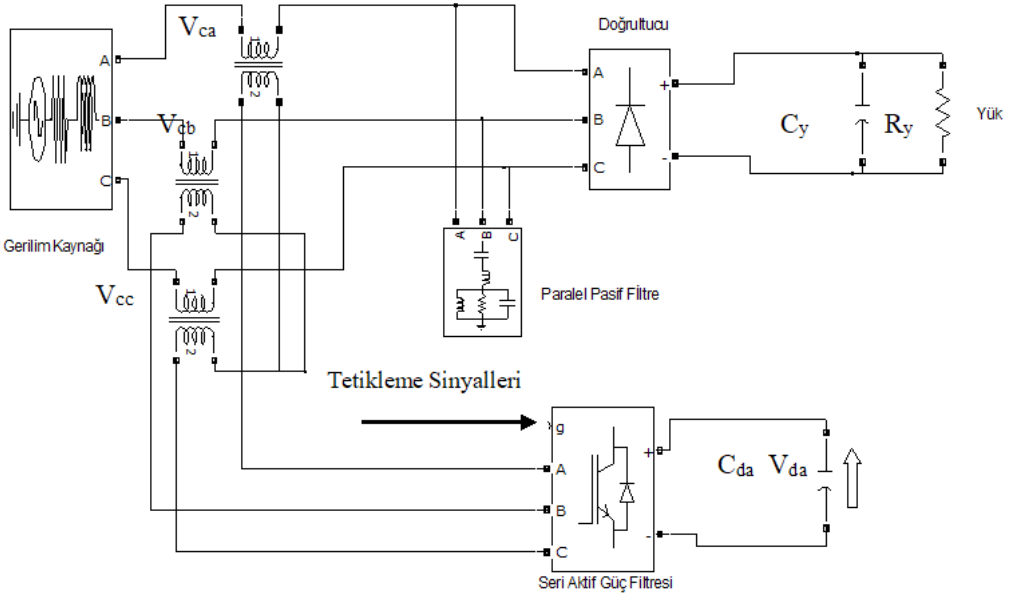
$V_{ca}$

Doğrultucu

A
B
C

A
B
C
+
-

$C_y$ $R_y$ Yük

$V_{cb}$

Gerilim Kaynağı

A B C

Paralel Pasif Filtre

$V_{cc}$

Tetikleme Sinyalleri

g
A
B
C
+
-

$C_{da}$ $V_{da}$

Seri Aktif Güç Filtresi